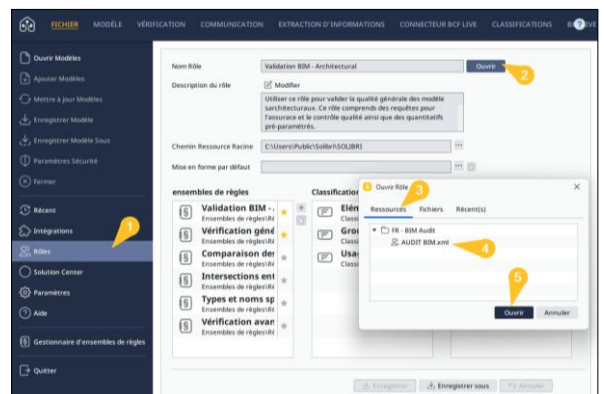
FICHIER MODÈLE VÉRIFICATION COMMUNICATION EXTRACTION D'INFORMATIONS CONNECTEUR BCF LIVE CLASSIFICATIONS B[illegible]

Ouvrir Modèles
Ajouter Modèles
Mettre à jour Modèles
Enregistrer Modèle
Enregistrer Modèle Sous
Paramètres Sécurité
Fermer
Récent
Intégrations
1
Rôles
Solution Center
Paramètres
Aide
Gestionnaire d'ensembles de règles
Quitter

Nom Rôle
Validation BIM - Architectural
Ouvrir
2
Description du rôle
Modifier
Utiliser ce rôle pour valider la qualité générale des modèle sarchitecturaux. Ce rôle comprends des requêtes pour l'assurace et le contrôle qualité ainsi que des quantitatifs pré-paramétrés.
Chemin Ressource Racine
C:\Users\Public\Solibri\SOLIBRI
Mise en forme par défaut

ensembles de règles
Validation BIM -
Ensembles de règles\R
Vérification géné
Ensembles de règles\R
Comparaison de
Ensembles de règles\R
Intersections ent
Ensembles de règles\R
Types et noms sp
Ensembles de règles\R
Vérification avan
Ensembles de règles\R

Classification
Élém
Class
Grou
Class
Usag
Class

Ouvrir Rôle
3
Ressources Fichiers Récent(s)
FR - BIM Audit
AUDIT BIM.xml
4
5
Ouvrir Annuler

Enregistrer Enregistrer sous Annuler